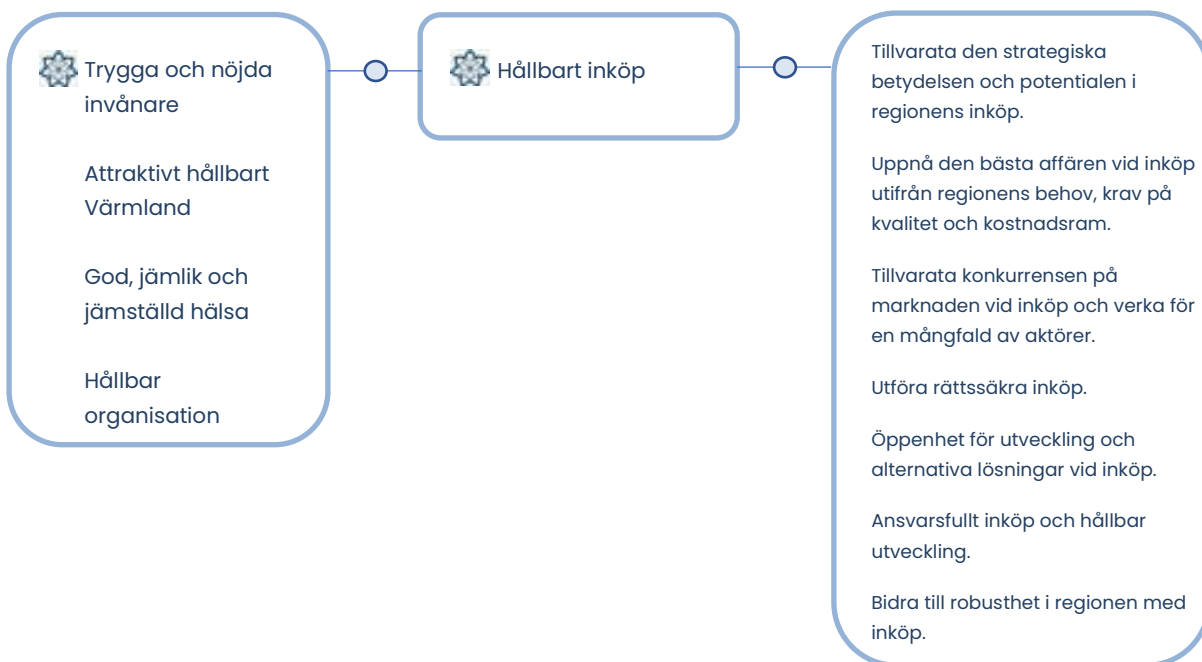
Trygga och nöjda invånare

Attraktivt hållbart Värmland

God, jämlik och jämställd hälsa

Hållbar organisation

Hållbart inköp

Tillvarata den strategiska betydelsen och potentialen i regionens inköp.

Uppnå den bästa affären vid inköp utifrån regionens behov, krav på kvalitet och kostnadsram.

Tillvarata konkurrensen på marknaden vid inköp och verka för en mångfald av aktörer.

Utföra rättssäkra inköp.

Öppenhet för utveckling och alternativa lösningar vid inköp.

Ansvarsfullt inköp och hållbar utveckling.

Bidra till robusthet i regionen med inköp.